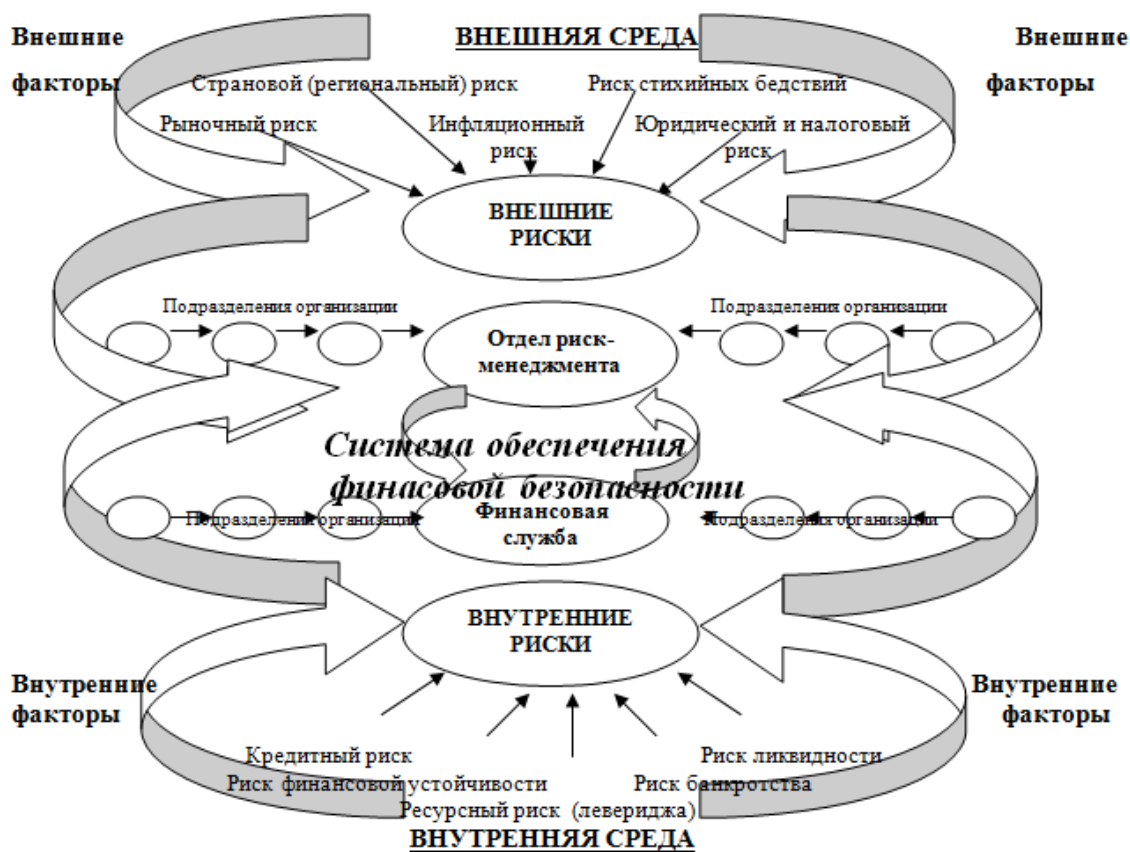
Внешние факторы

ВНЕШНЯЯ СРЕДА

Внешние факторы

Страновой (региональный) риск

Риск стихийных бедствий

Рыночный риск

Инфляционный риск

Юридический и налоговый риск

ВНЕШНИЕ РИСКИ

Подразделения организации

Подразделения организации

Отдел риск-менеджмента

Система обеспечения финасовой безопасности

Подразделения организации

Финансовая служба

Подразделения организации

ВНУТРЕННИЕ РИСКИ

Внутренние факторы

Внутренние факторы

Кредитный риск

Риск ликвидности

Риск финансовой устойчивости

Риск банкротства

Ресурсный риск (левериджа)

ВНУТРЕННЯЯ СРЕДА